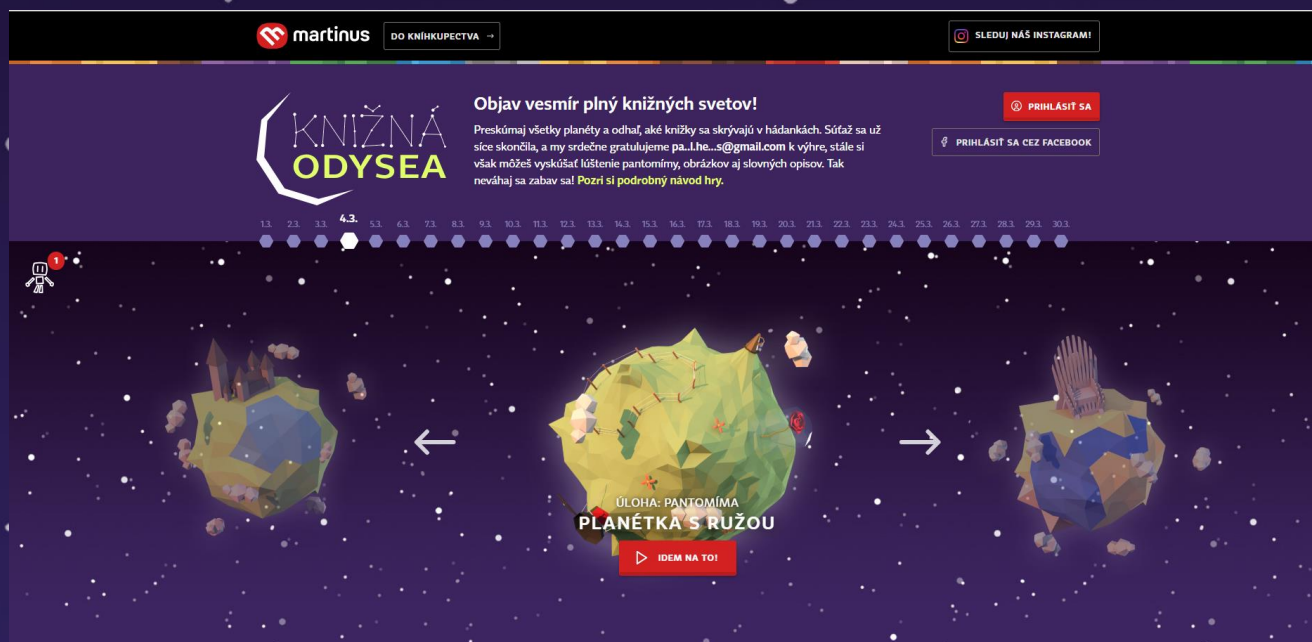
martinus
DO KNÍHKUPECTVA →
SLEDUJ NÁŠ INSTAGRAM!

KNIŽNÁ ODYSEA

Objav vesmír plný knižných svetov!

Preskúmaj všetky planéty a odhaľ, aké knižky sa skrývajú v hádankách. Súťaž sa už síce skončila, a my srdečne gratulujeme pa...l.he...s@gmail.com k výhre, stále si však môžeš vyskúšať lúštenie pantomímy, obrázkov aj slovných opisov. Tak neváhaj sa zabav sa! Pozri si podrobný návod hry.

PRIHLÁSIŤ SA
PRIHLÁSIŤ SA CEZ FACEBOOK

1.3. 2.3. 3.3. 4.3. 5.3. 6.3. 7.3. 8.3. 9.3. 10.3. 11.3. 12.3. 13.3. 14.3. 15.3. 16.3. 17.3. 18.3. 19.3. 20.3. 21.3. 22.3. 23.3. 24.3. 25.3. 26.3. 27.3. 28.3. 29.3. 30.3.

1

ÚLOHA: PANTOMÍMA
PLANÉTKA S RUŽOU
IDEM NA TO!